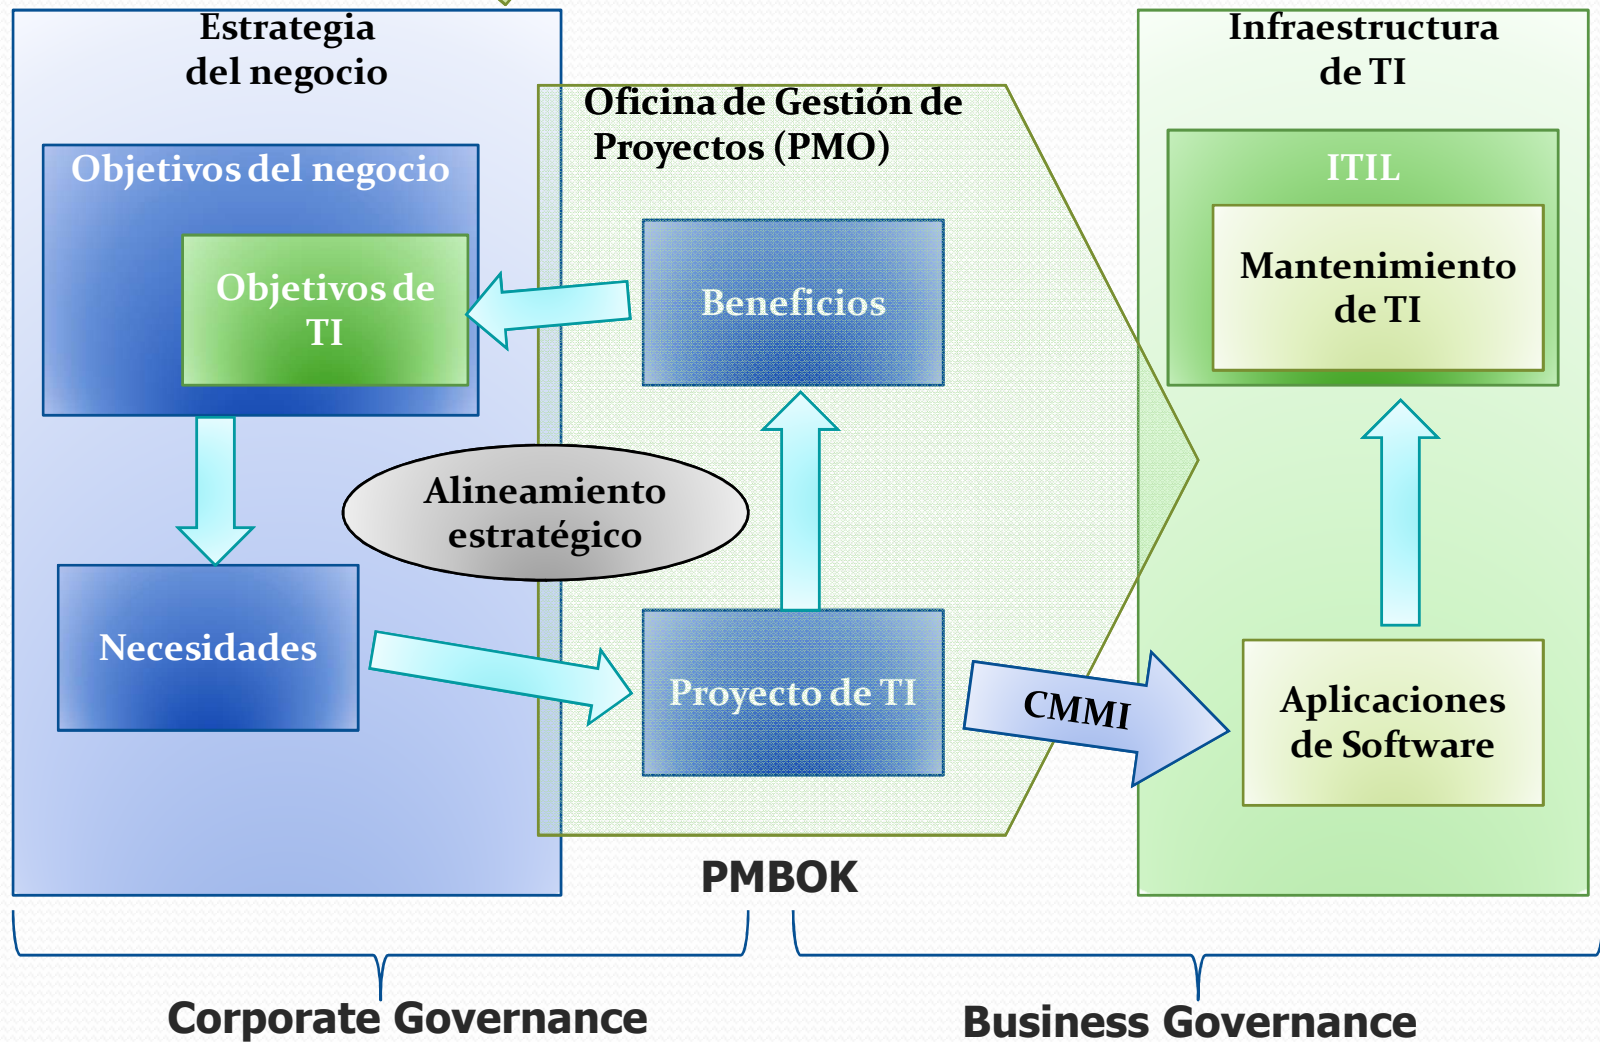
Estrategia del negocio

Objetivos del negocio

Objetivos de TI

Necesidades

Oficina de Gestión de Proyectos (PMO)

Beneficios

Alineamiento estratégico

Proyecto de TI

CMMI

Infraestructura de TI

ITIL

Mantenimiento de TI

Aplicaciones de Software

PMBOK

Corporate Governance

Business Governance